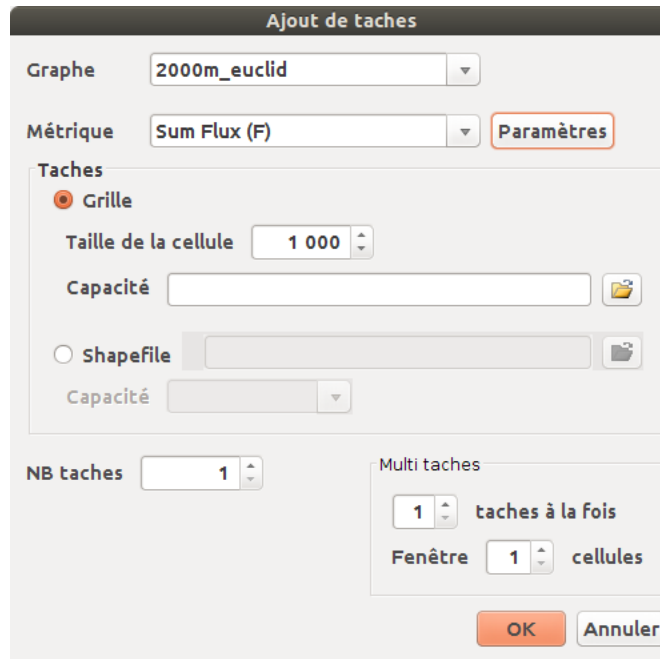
Ajout de taches

Graphe 2000m_euclid

Métrique Sum Flux (F) Paramètres

Taches

Grille

Taille de la cellule 1 000

Capacité

Shapefile

Capacité

NB taches 1

Multi taches

1 taches à la fois

Fenêtre 1 cellules

OK Annuler